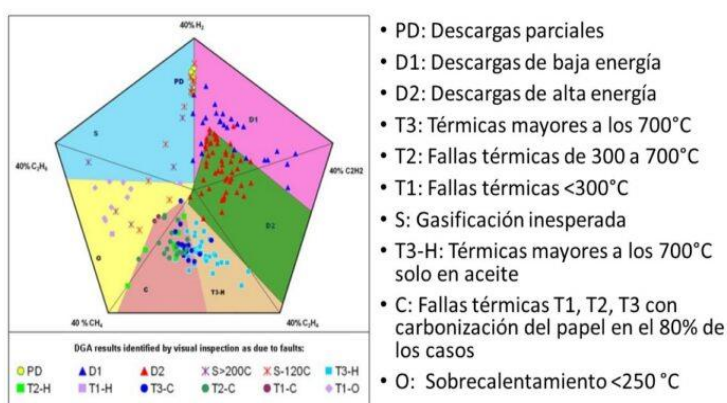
$40\% H_2$

PD

D1

S

$40\% C_2H_6$

40% C2H2

D2

O

C

T3-H

$40\% CH_4$

$40\% C_2H_4$

DGA results identified by visual inspection as due to faults:

PD | D1 | D2 | S>200C | S-120C | T3-H
T2-H | T1-H | T3-C | T2-C | T1-C | T1-O

- PD: Descargas parciales
- D1: Descargas de baja energía
- D2: Descargas de alta energía
- T3: Térmicas mayores a los 700°C
- T2: Fallas térmicas de 300 a 700°C
- T1: Fallas térmicas <300°C
- S: Gasificación inesperada
- T3-H: Térmicas mayores a los 700°C solo en aceite
- C: Fallas térmicas T1, T2, T3 con carbonización del papel en el 80% de los casos
- O: Sobrecalentamiento <250 °C